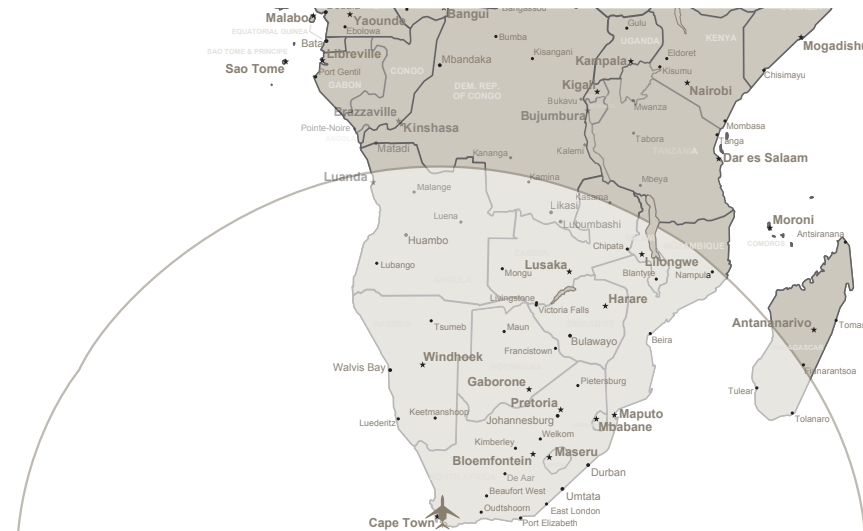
Malabo
Yaounde
Bangui
Bangassou
Gulu
EQUATORIAL GUINEA
Ebolowa
Bumba
UGANDA
KENYA
Mogadishu
SAO TOME & PRINCIPE
Bata
Libreville
Mbandaka
Kisangani
Eldoret
Sao Tome
Kampala
Kisumu
Chisimayu
Port Gentil
CONGO
GABON
DEM. REP. OF CONGO
Kigali
Nairobi
Bukavu
Mwanza
Brazzaville
Bujumbura
Pointe-Noire
Kinshasa
Tabora
Mombasa
Tanga
Matadi
Kananga
Kalemi
Dar es Salaam
Luanda
Kamina
Mbeya
Malange
Kasama
Likasi
Moroni
Luena
Lubumbashi
Antsiranana
Huambo
COMOROS
Chipata
Lilongwe
Lubango
Mongu
Lusaka
Blantyre
Nampula
Livingstone
Harare
Victoria Falls
Tsumeb
Maun
Antananarivo
Toma
Bulawayo
Beira
Francistown
Windhoek
Walvis Bay
Fianarantsoa
Gaborone
Pietersburg
Tulear
Pretoria
Keetmanshoop
Maputo
Johannesburg
Luederitz
Mbabane
Tolanaro
Welkom
Kimberley
Maseru
Bloemfontein
De Aar
Durban
Beaufort West
Umtata
East London
Oudtshoorn
Cape Town
Port Elizabeth